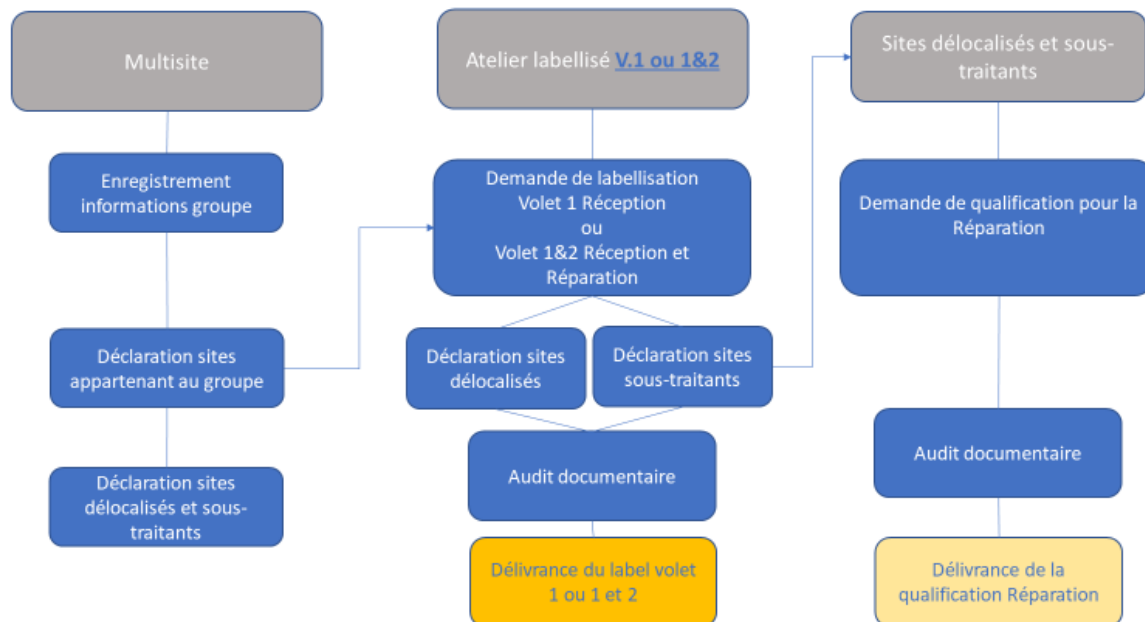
Multisite

Enregistrement informations groupe

Déclaration sites appartenant au groupe

Déclaration sites délocalisés et sous-traitants

Atelier labellisé V.1 ou 1&2

Demande de labellisation
Volet 1 Réception
ou
Volet 1&2 Réception et Réparation

Déclaration sites délocalisés

Déclaration sites sous-traitants

Audit documentaire

Délivrance du label volet 1 ou 1 et 2

Sites délocalisés et sous-traitants

Demande de qualification pour la Réparation

Audit documentaire

Délivrance de la qualification Réparation